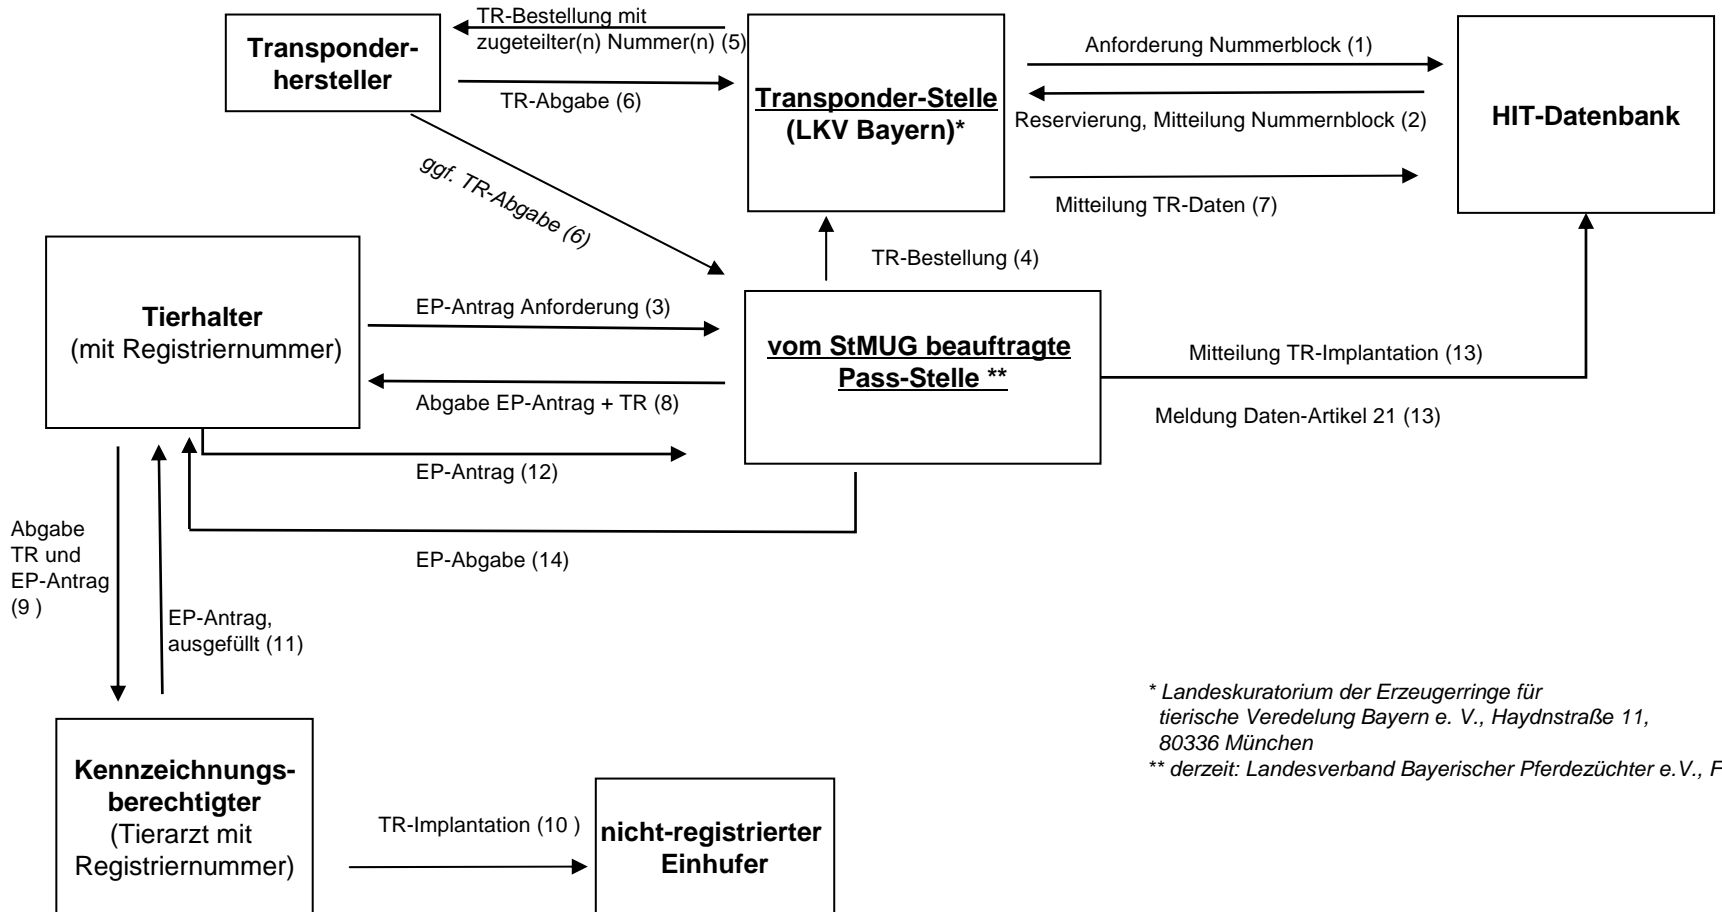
Transponderhersteller

TR-Bestellung mit zugeteilter(n) Nummer(n) (5)

TR-Abgabe (6)

Transponder-Stelle (LKV Bayern)*

Anforderung Nummerblock (1)

Reservierung, Mitteilung Nummernblock (2)

Mitteilung TR-Daten (7)

HIT-Datenbank

ggf. TR-Abgabe (6)

TR-Bestellung (4)

Tierhalter (mit Registriernummer)

EP-Antrag Anforderung (3)

Abgabe EP-Antrag + TR (8)

EP-Antrag (12)

EP-Abgabe (14)

vom StMUG beauftragte Pass-Stelle **

Mitteilung TR-Implantation (13)

Meldung Daten-Artikel 21 (13)

Abgabe TR und EP-Antrag (9 )

EP-Antrag, ausgefüllt (11)

* Landeskuratorium der Erzeugerringe für tierische Veredelung Bayern e. V., Haydnstraße 11, 80336 München
** derzeit: Landesverband Bayerischer Pferdezüchter e.V., F

Kennzeichnungsberechtigter (Tierarzt mit Registriernummer)

TR-Implantation (10 )

nicht-registrierter Einhufer